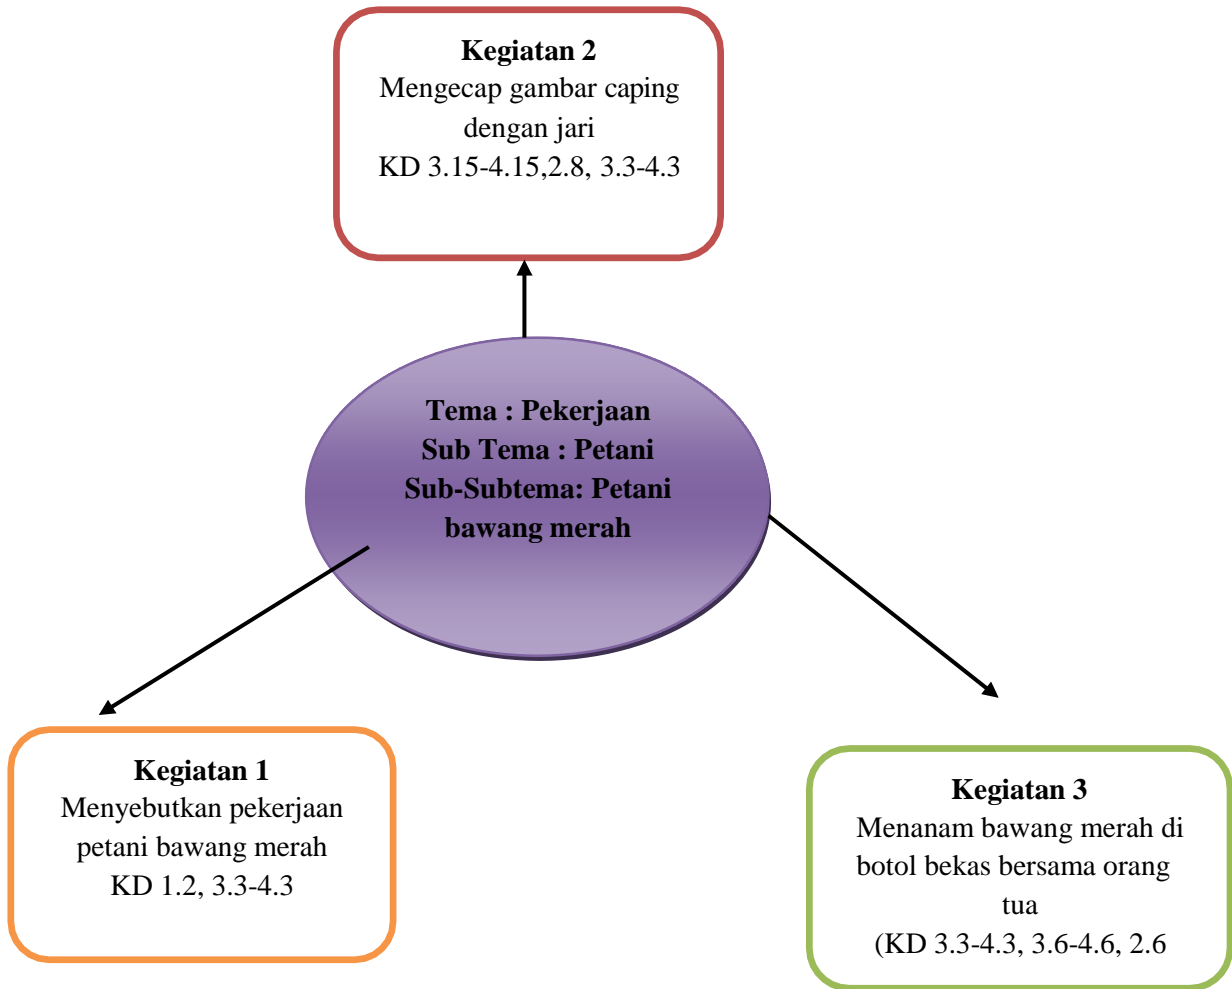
**Kegiatan 2**
Mengecap gambar caping dengan jari
KD 3.15-4.15,2.8, 3.3-4.3

**Tema : Pekerjaan**
**Sub Tema : Petani**
**Sub-Subtema: Petani bawang merah**

**Kegiatan 1**
Menyebutkan pekerjaan petani bawang merah
KD 1.2, 3.3-4.3

**Kegiatan 3**
Menanam bawang merah di botol bekas bersama orang tua
(KD 3.3-4.3, 3.6-4.6, 2.6